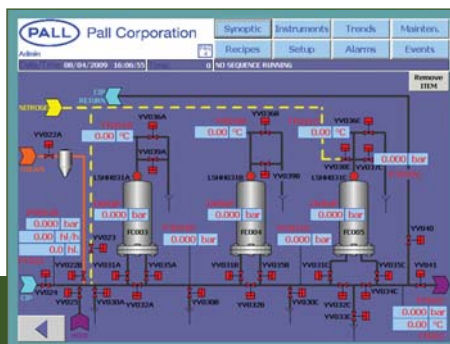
PALL Pall Corporation
Admin
Synoptic Instruments Trends Mainten.
Recipes Setup Alarms Events
08/04/2009 16:06:55 0 NO SEQUENCE RUNNING
Remove ITEM
CIP RETURN
NITROGEN
YV022A
0.00 °C
YV036A
YV039A
0.00 °C
YV036B
0.00 °C
YV036C
0.000 bar
LSHH031A
YV0390
LSHH031B
YV030E
LSHH031C
FC003
FC004
FC005
0.000 bar
0.000 bar
0.000 bar
0.000 bar
0.000 bar
0.00 hl/h
0.00 hl
YV023
YV022B
YV031A
YV015A
YV031B
YV015B
YV031C
YV035C
YV040
YV041
CIP
YV024
YV025
YV030A
YV032A
YV030B
YV032B
YV030C
YV034C
YV032C
YV033C
0.000 bar
0.00 °C